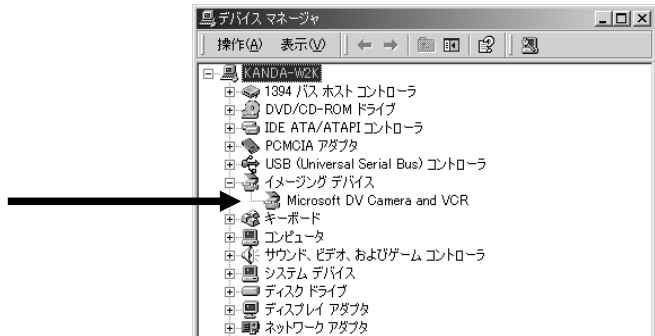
デバイス マネージャ

操作(A) 表示(V)

KANDA-W2K
1394 バス ホスト コントローラ
DVD/CD-ROM ドライブ
IDE ATA/ATAPI コントローラ
PCMCIA アダプタ
USB (Universal Serial Bus) コントローラ
イメージング デバイス
Microsoft DV Camera and VCR
キーボード
コンピュータ
サウンド、ビデオ、およびゲーム コントローラ
システム デバイス
ディスク ドライブ
ディスプレイ アダプタ
ネットワーク アダプタ